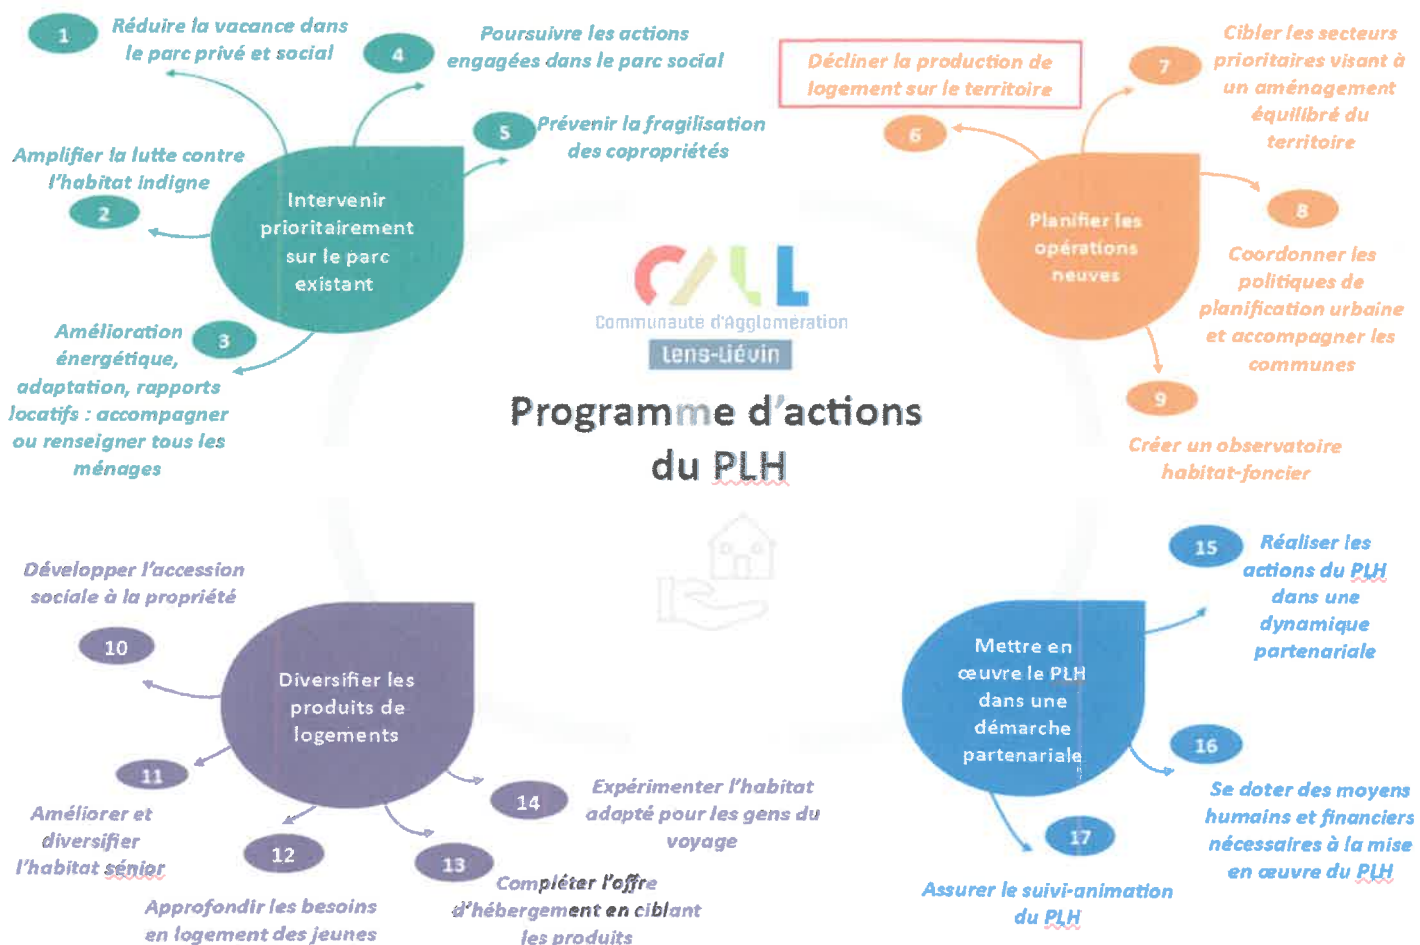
1 Réduire la vacance dans le parc privé et social

4 Poursuivre les actions engagées dans le parc social

5 Prévenir la fragilisation des copropriétés

Amplifier la lutte contre l'habitat indigne 2

Intervenir prioritairement sur le parc existant

3 Amélioration énergétique, adaptation, rapports locatifs : accompagner ou renseigner tous les ménages

Décliner la production de logement sur le territoire

6

7 Cibler les secteurs prioritaires visant à un aménagement équilibré du territoire

Planifier les opérations neuves

8 Coordonner les politiques de planification urbaine et accompagner les communes

9 Créer un observatoire habitat-foncier

CALL Communauté d'Agglomération Lens-Liévin

Programme d'actions du PLH

Développer l'accession sociale à la propriété 10

Diversifier les produits de logements

11 Améliorer et diversifier l'habitat sénior

12 Approfondir les besoins en logement des jeunes

13 Compléter l'offre d'hébergement en ciblant les produits

14 Expérimenter l'habitat adapté pour les gens du voyage

15 Réaliser les actions du PLH dans une dynamique partenariale

Mettre en œuvre le PLH dans une démarche partenariale

16 Se doter des moyens humains et financiers nécessaires à la mise en œuvre du PLH

17 Assurer le suivi-animation du PLH